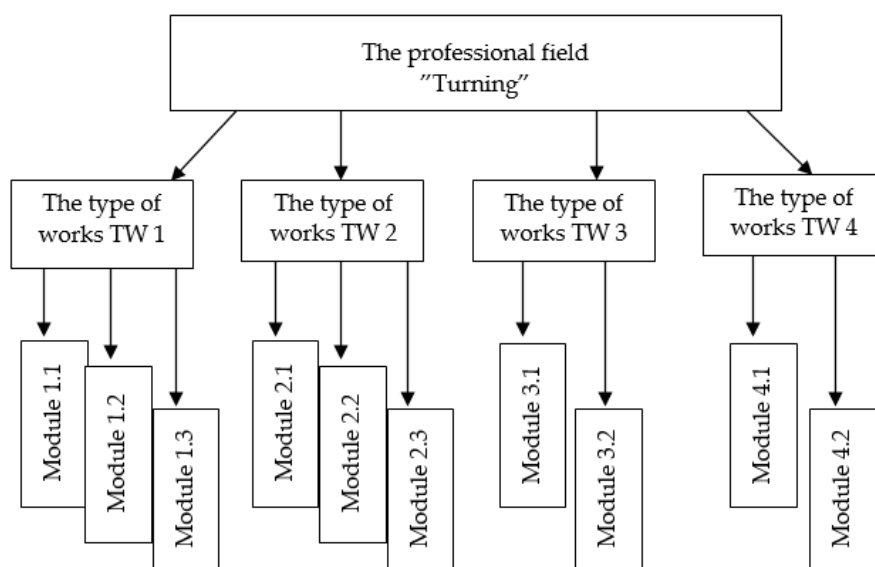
The professional field
"Turning"

The type of works TW 1

Module 1.1

Module 1.2

Module 1.3

The type of works TW 2

Module 2.1

Module 2.2

Module 2.3

The type of works TW 3

Module 3.1

Module 3.2

The type of works TW 4

Module 4.1

Module 4.2